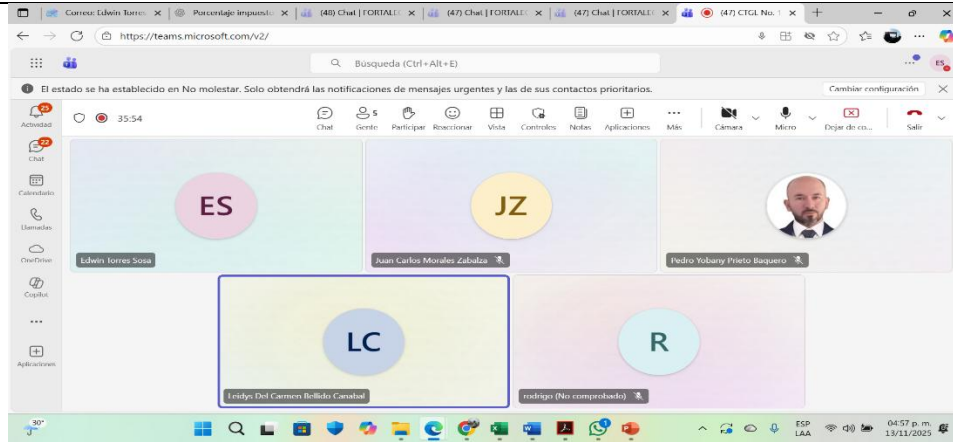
Correo: Edwin Torres
Porcentaje impuesto
(48) Chat | FORTALE
(47) Chat | FORTALE
(47) Chat | FORTALE
(47) CTGL No. 1

https://teams.microsoft.com/v2/

Búsqueda (Ctrl+Alt+E)

ES

El estado se ha establecido en No molestar. Solo obtendrá las notificaciones de mensajes urgentes y las de sus contactos prioritarios.

Cambiar configuración

25
Actividad

22
Chat

Calendario

Llamadas

OneDrive

Copilot

...

Aplicaciones

35:54

Chat
5
Gente
Participar
Reaccionar
Vista
Controles
Notas
Aplicaciones
Más
Cámara
Micro
Dejar de co...
Salir

ES
Edwin Torres Sosa

JZ
Juan Carlos Morales Zabalza

Pedro Yobany Prieto Baquero

LC
Leidys Del Carmen Bellido Canabal

R
rodrigo (No comprobado)

30°

ESP
LAA

04:57 p. m.
13/11/2025